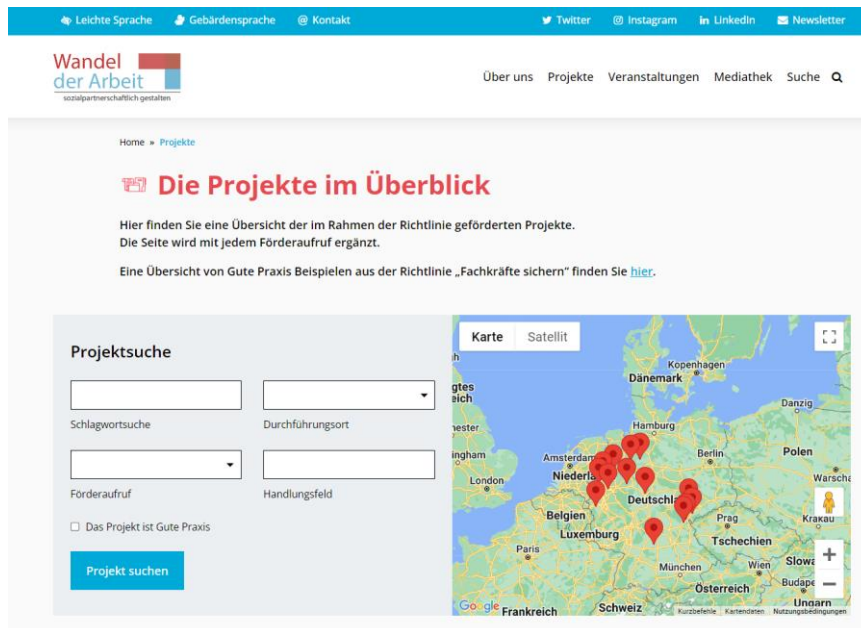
Leichte Sprache Gebärdensprache Kontakt Twitter Instagram LinkedIn Newsletter

Wandel der Arbeit
sozialpartnerschaftlich gestalten

Über uns Projekte Veranstaltungen Mediathek Suche

Home » Projekte

Die Projekte im Überblick

Hier finden Sie eine Übersicht der im Rahmen der Richtlinie geförderten Projekte.
Die Seite wird mit jedem Förderaufruf ergänzt.

Eine Übersicht von Gute Praxis Beispielen aus der Richtlinie „Fachkräfte sichern" finden Sie hier.

Projektsuche

Schlagwortsuche

Durchführungsort

Förderaufruf

Handlungsfeld

Das Projekt ist Gute Praxis

Projekt suchen

Karte Satellit

Kopenhagen
Dänemark
gtes
eich
Danzig
Hamburg
nester
ingham
Amsterdam
Berlin
Polen
Niederla
London
Warscha
Deutschl
Belgien
Prag
Krakau
Luxemburg
Tschechien
Paris
Slowa
München
Wien
Budape
Österreich
Google
Frankreich
Schweiz
Ungarn
Kurzbefehle Kartendaten Nutzungsbedingungen